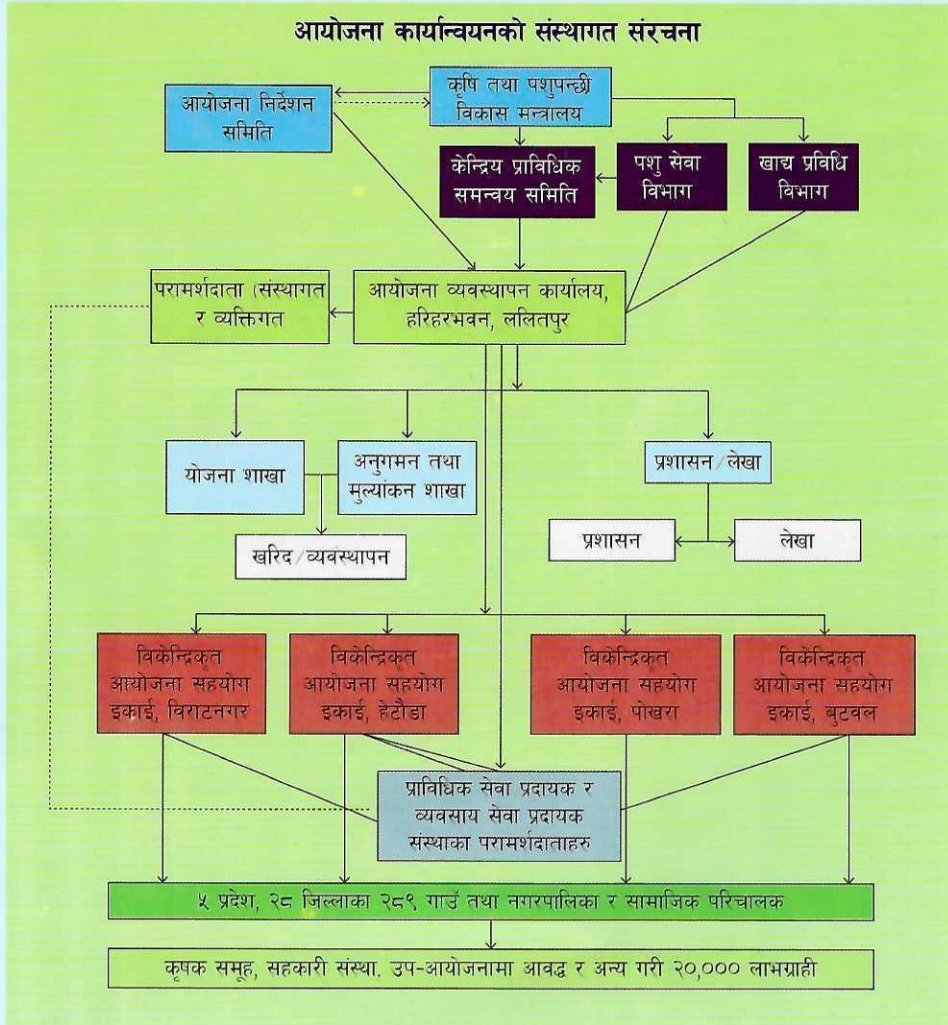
आयोजना कार्यान्वयनको संस्थागत संरचना

आयोजना निर्देशन समिति

कृषि तथा पशुपन्छी विकास मन्त्रालय

केन्द्रिय प्राविधिक समन्वय समिति

पशु सेवा विभाग

खाद्य प्रविधि विभाग

परामर्शदाता (संस्थागत र व्यक्तिगत

आयोजना व्यवस्थापन कार्यालय, हरिहरभवन, ललितपुर

योजना शाखा

अनुगमन तथा मुल्यांकन शाखा

प्रशासन/लेखा

खरिद/व्यवस्थापन

प्रशासन

लेखा

विकेन्द्रिकृत आयोजना सहयोग इकाई, विराटनगर

विकेन्द्रिकृत आयोजना सहयोग इकाई, हेटौडा

विकेन्द्रिकृत आयोजना सहयोग इकाई, पोखरा

विकेन्द्रिकृत आयोजना सहयोग इकाई, बुटवल

प्राविधिक सेवा प्रदायक र व्यवसाय सेवा प्रदायक संस्थाका परामर्शदाताहरु

५ प्रदेश, २८ जिल्लाका २८९ गाउँ तथा नगरपालिका र सामाजिक परिचालक

कृषक समूह, सहकारी संस्था, उप-आयोजनामा आवद्ध र अन्य गरी २०,००० लाभग्राही